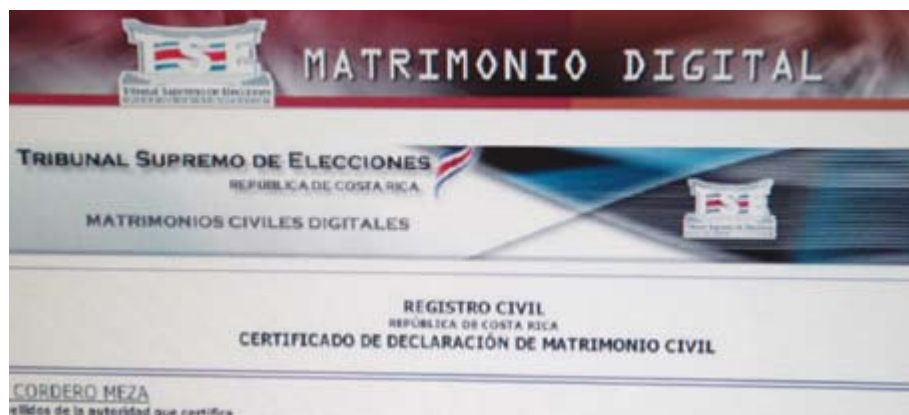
TSE
Tribunal Supremo de Elecciones

MATRIMONIO DIGITAL

TRIBUNAL SUPREMO DE ELECCIONES
REPÚBLICA DE COSTA RICA
MATRIMONIOS CIVILES DIGITALES

TSE
Tribunal Supremo de Elecciones

REGISTRO CIVIL
REPÚBLICA DE COSTA RICA
CERTIFICADO DE DECLARACIÓN DE MATRIMONIO CIVIL

CORDERO MEZA
ellidos de la autoridad que certifica